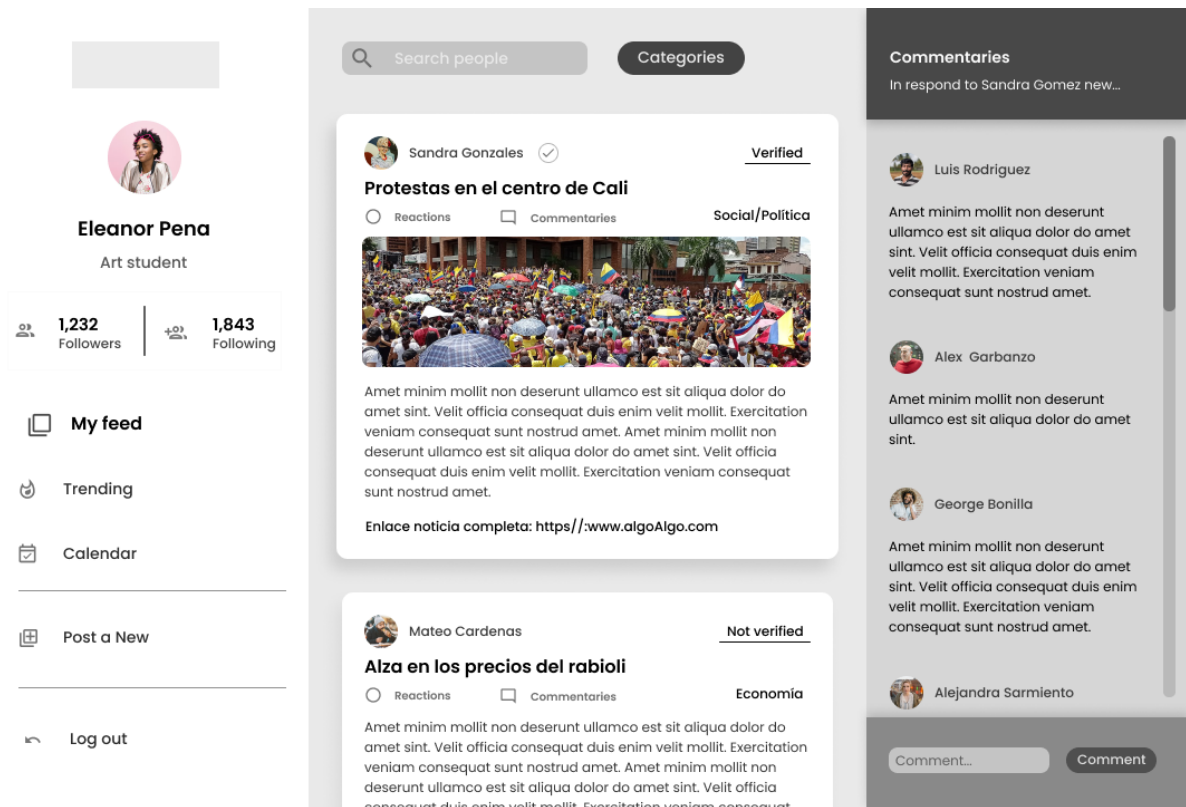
Eleanor Pena

Art student

1,232 Followers

1,843 Following

My feed

Trending

Calendar

Post a New

Log out

Search people

Categories

Sandra Gonzales

Verified

Protestas en el centro de Cali

Reactions

Commentaries

Social/Política

Amet minim mollit non deserunt ullamco est sit aliqua dolor do amet sint. Velit officia consequat duis enim velit mollit. Exercitation veniam consequat sunt nostrud amet. Amet minim mollit non deserunt ullamco est sit aliqua dolor do amet sint. Velit officia consequat duis enim velit mollit. Exercitation veniam consequat sunt nostrud amet.

Enlace noticia completa: https//:www.algoAlgo.com

Mateo Cardenas

Not verified

Alza en los precios del rabioli

Reactions

Commentaries

Economia

Amet minim mollit non deserunt ullamco est sit aliqua dolor do amet sint. Velit officia consequat duis enim velit mollit. Exercitation veniam consequat sunt nostrud amet. Amet minim mollit non deserunt ullamco est sit aliqua dolor do amet sint. Velit officia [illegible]

Commentaries

In respond to Sandra Gomez new...

Luis Rodriguez

Amet minim mollit non deserunt ullamco est sit aliqua dolor do amet sint. Velit officia consequat duis enim velit mollit. Exercitation veniam consequat sunt nostrud amet.

Alex Garbanzo

Amet minim mollit non deserunt ullamco est sit aliqua dolor do amet sint.

George Bonilla

Amet minim mollit non deserunt ullamco est sit aliqua dolor do amet sint. Velit officia consequat duis enim velit mollit. Exercitation veniam consequat sunt nostrud amet.

Alejandra Sarmiento

Comment...

Comment